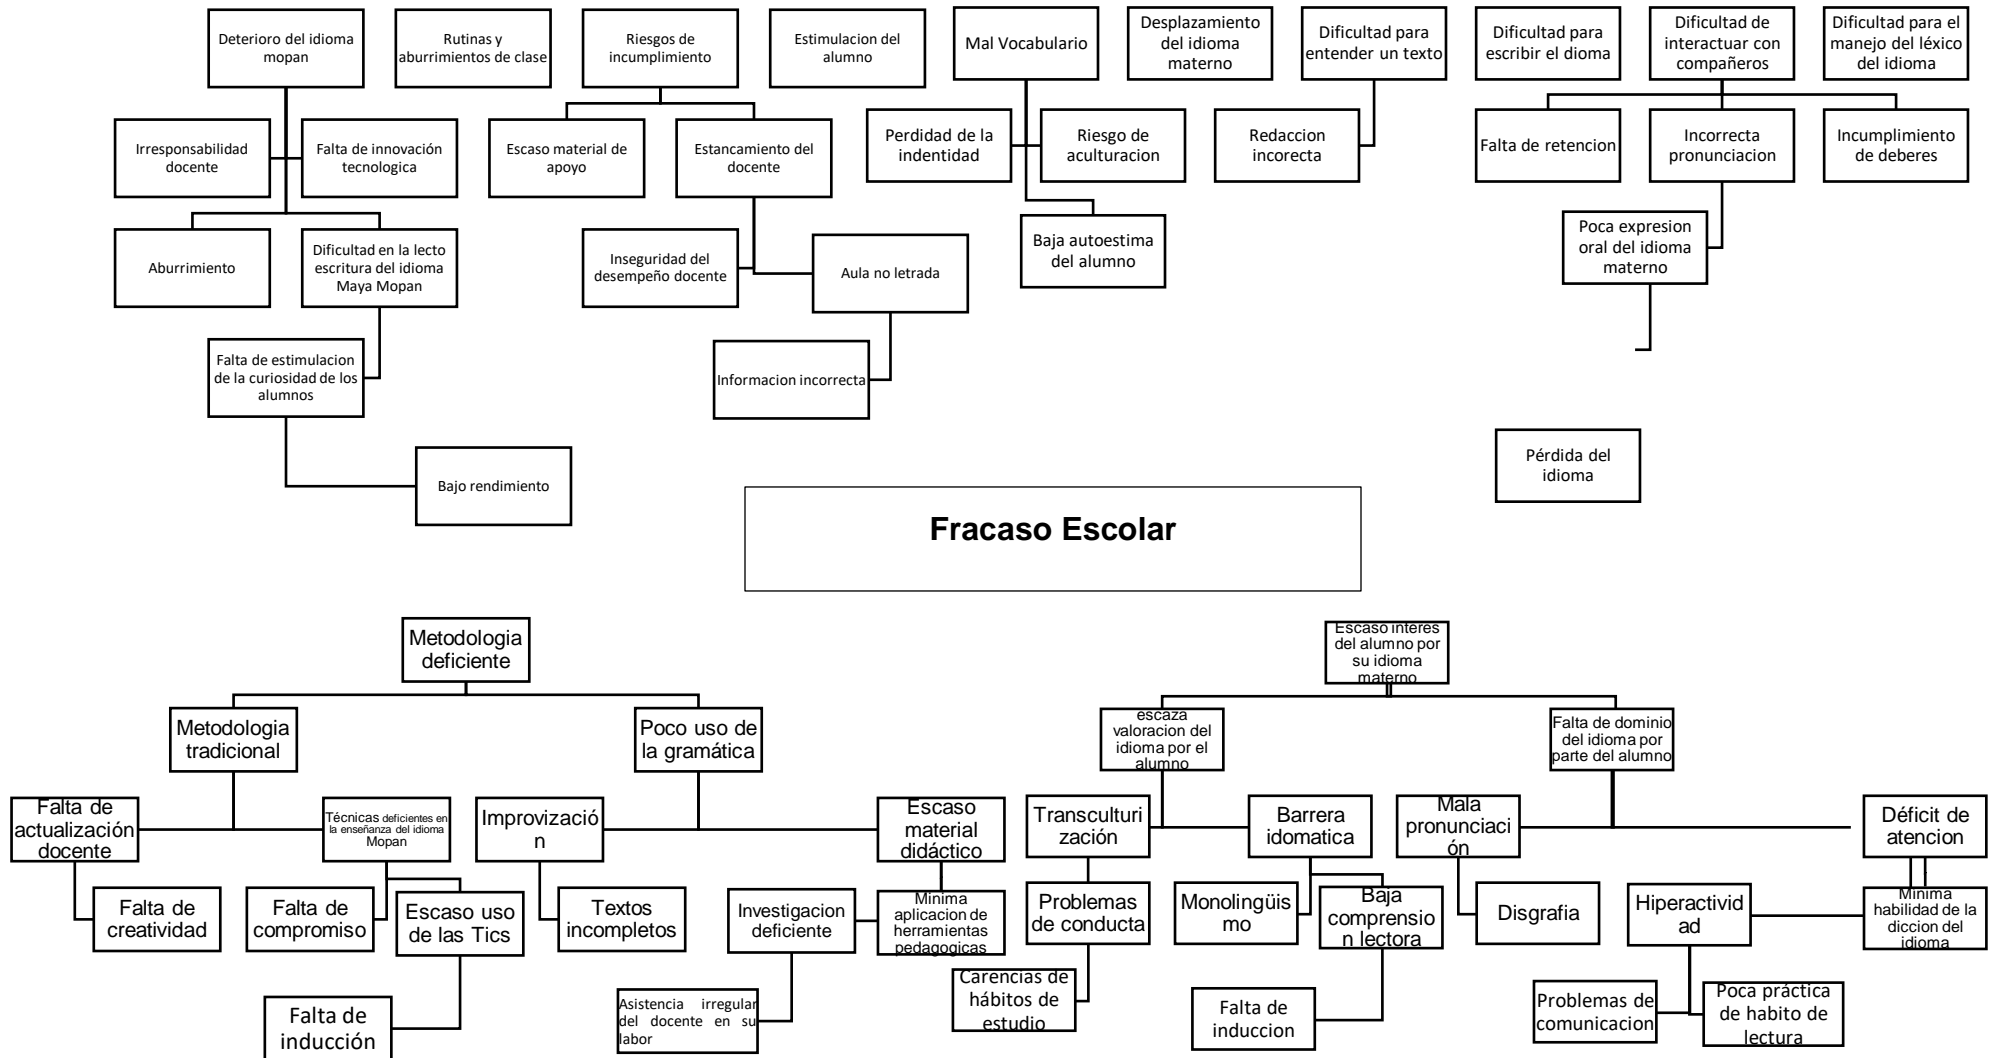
Deterioro del idioma mopan

Rutinas y aburrimientos de clase

Riesgos de incumplimiento

Estimulacion del alumno

Mal Vocabulario

Desplazamiento del idioma materno

Dificultad para entender un texto

Dificultad para escribir el dioma

Dificultad de interactuar con compañeros

Dificultad para el manejo del léxico del idioma

Irresponsabilidad docente

Falta de innovación tecnologica

Escaso material de apoyo

Estancamiento del docente

Perdidad de la indentidad

Riesgo de aculturacion

Redaccion incorecta

Falta de retencion

Incorrecta pronunciacion

Incumplimiento de deberes

Aburrimiento

Dificultad en la lecto escritura del idioma Maya Mopan

Inseguridad del desempeño docente

Aula no letrada

Baja autoestima del alumno

Poca expresion oral del idioma materno

Falta de estimulacion de la curiosidad de los alumnos

Informacion incorrecta

Bajo rendimiento

Pérdida del idioma

Fracaso Escolar

Metodologia deficiente

Escaso interes del alumno por su idioma materno

Metodologia tradicional

Poco uso de la gramática

escaza valoracion del idioma por el alumno

Falta de dominio del idioma por parte del alumno

Falta de actualización docente

Técnicas deficientes en la enseñanza del idioma Mopan

Improvización

Escaso material didáctico

Transculturización

Barrera idomatica

Mala pronunciación

Déficit de atencion

Falta de creatividad

Falta de compromiso

Escaso uso de las Tics

Textos incompletos

Investigacion deficiente

Minima aplicacion de herramientas pedagogicas

Problemas de conducta

Monolingüismo

Baja comprension lectora

Disgrafia

Hiperactividad

Minima habilidad de la diccion del idioma

Falta de inducción

Asistencia irregular del docente en su labor

Carencias de hábitos de estudio

Falta de induccion

Problemas de comunicacion

Poca práctica de habito de lectura